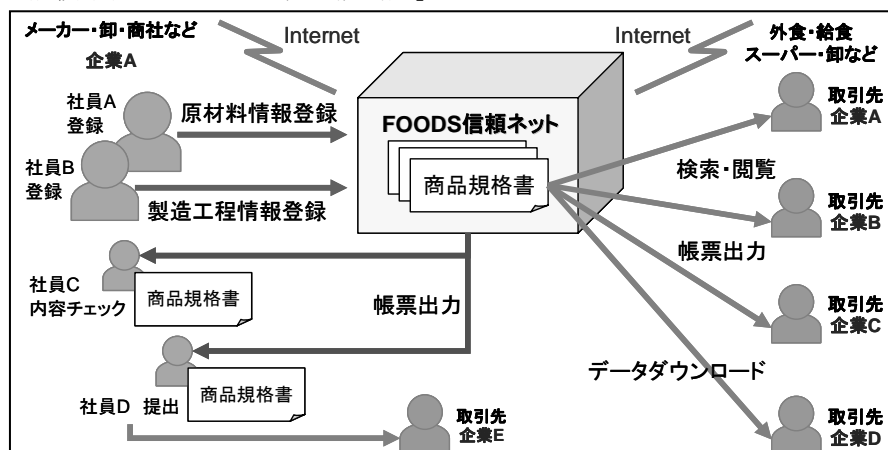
メーカー・卸・商社など
企業A

Internet

Internet

外食・給食
スーパー・卸など

社員A
登録

社員B
登録

原材料情報登録

製造工程情報登録

FOODS信頼ネット

商品規格書

取引先
企業A

検索・閲覧

取引先
企業B

帳票出力

社員C
内容チェック

商品規格書

帳票出力

取引先
企業C

データダウンロード

社員D 提出

商品規格書

取引先
企業E

取引先
企業D